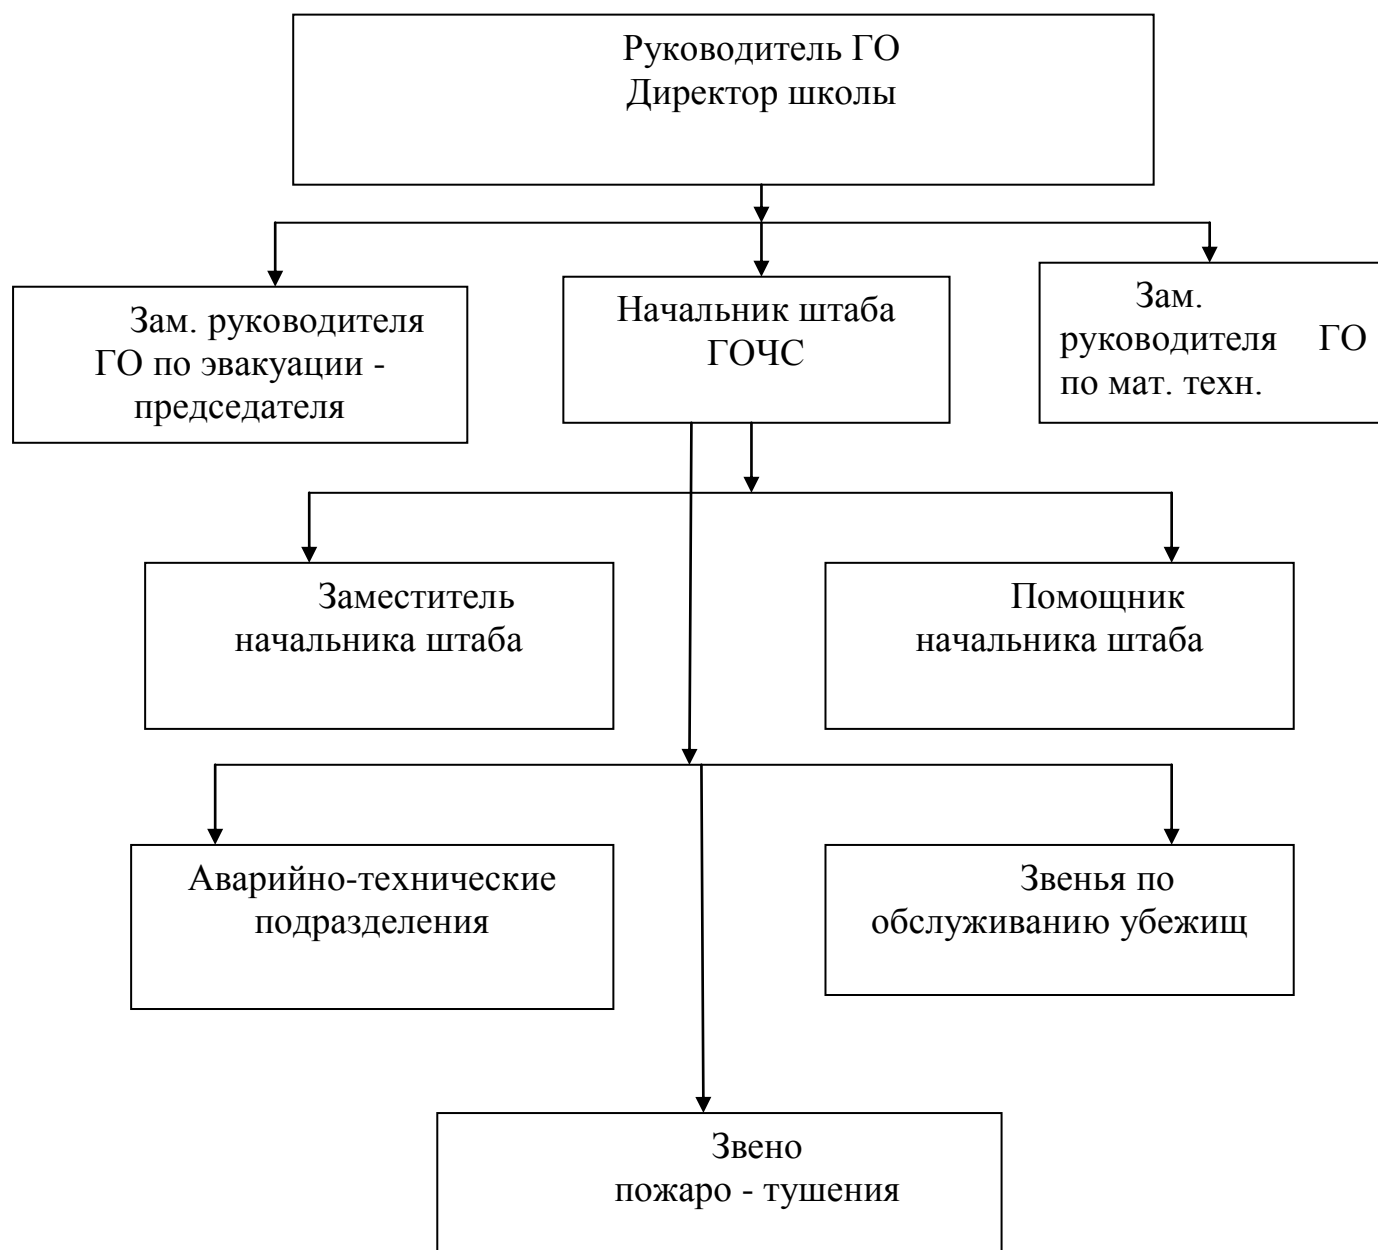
Руководитель ГО
Директор школы

Зам. руководителя ГО по эвакуации - председателя

Начальник штаба ГОЧС

Зам. руководителя ГО по мат. техн.

Заместитель начальника штаба

Помощник начальника штаба

Аварийно-технические подразделения

Звенья по обслуживанию убежищ

Звено пожаро - тушения